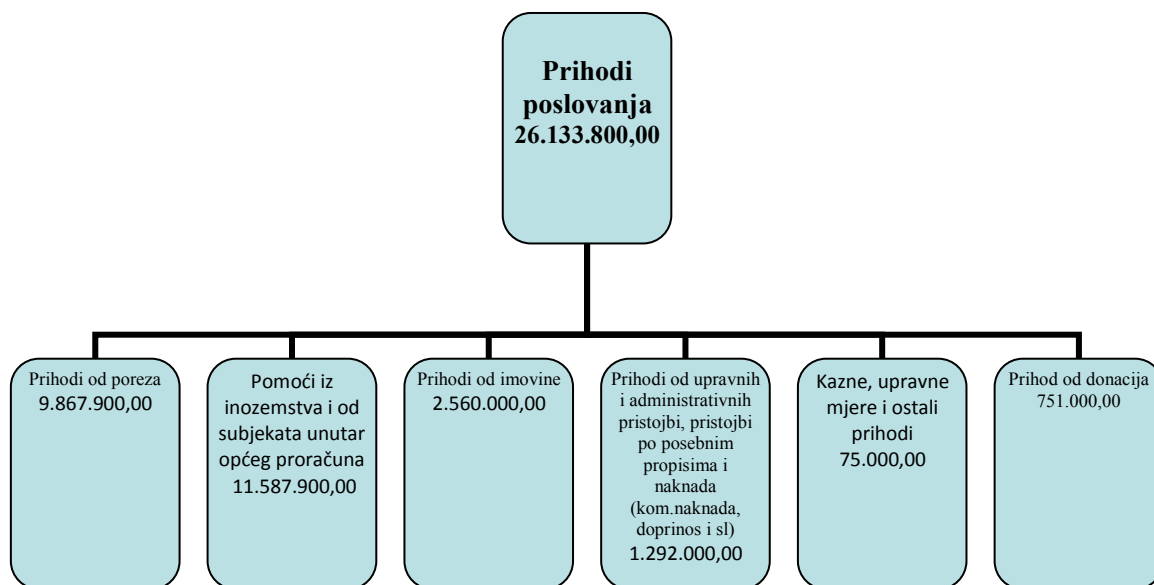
Prihodi poslovanja 26.133.800,00

Prihodi od poreza 9.867.900,00

Pomoći iz inozemstva i od subjekata unutar općeg proračuna 11.587.900,00

Prihodi od imovine 2.560.000,00

Prihodi od upravnih i administrativnih pristojbi, pristojbi po posebnim propisima i naknada (kom.naknada, doprinos i sl) 1.292.000,00

Kazne, upravne mjere i ostali prihodi 75.000,00

Prihod od donacija 751.000,00